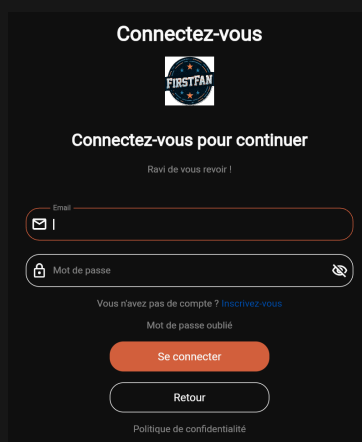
Connectez-vous

FIRSTFAN

Connectez-vous pour continuer

Ravi de vous revoir !

Email

Mot de passe

Vous n'avez pas de compte ? Inscrivez-vous

Mot de passe oublié

Se connecter

Retour

Politique de confidentialité